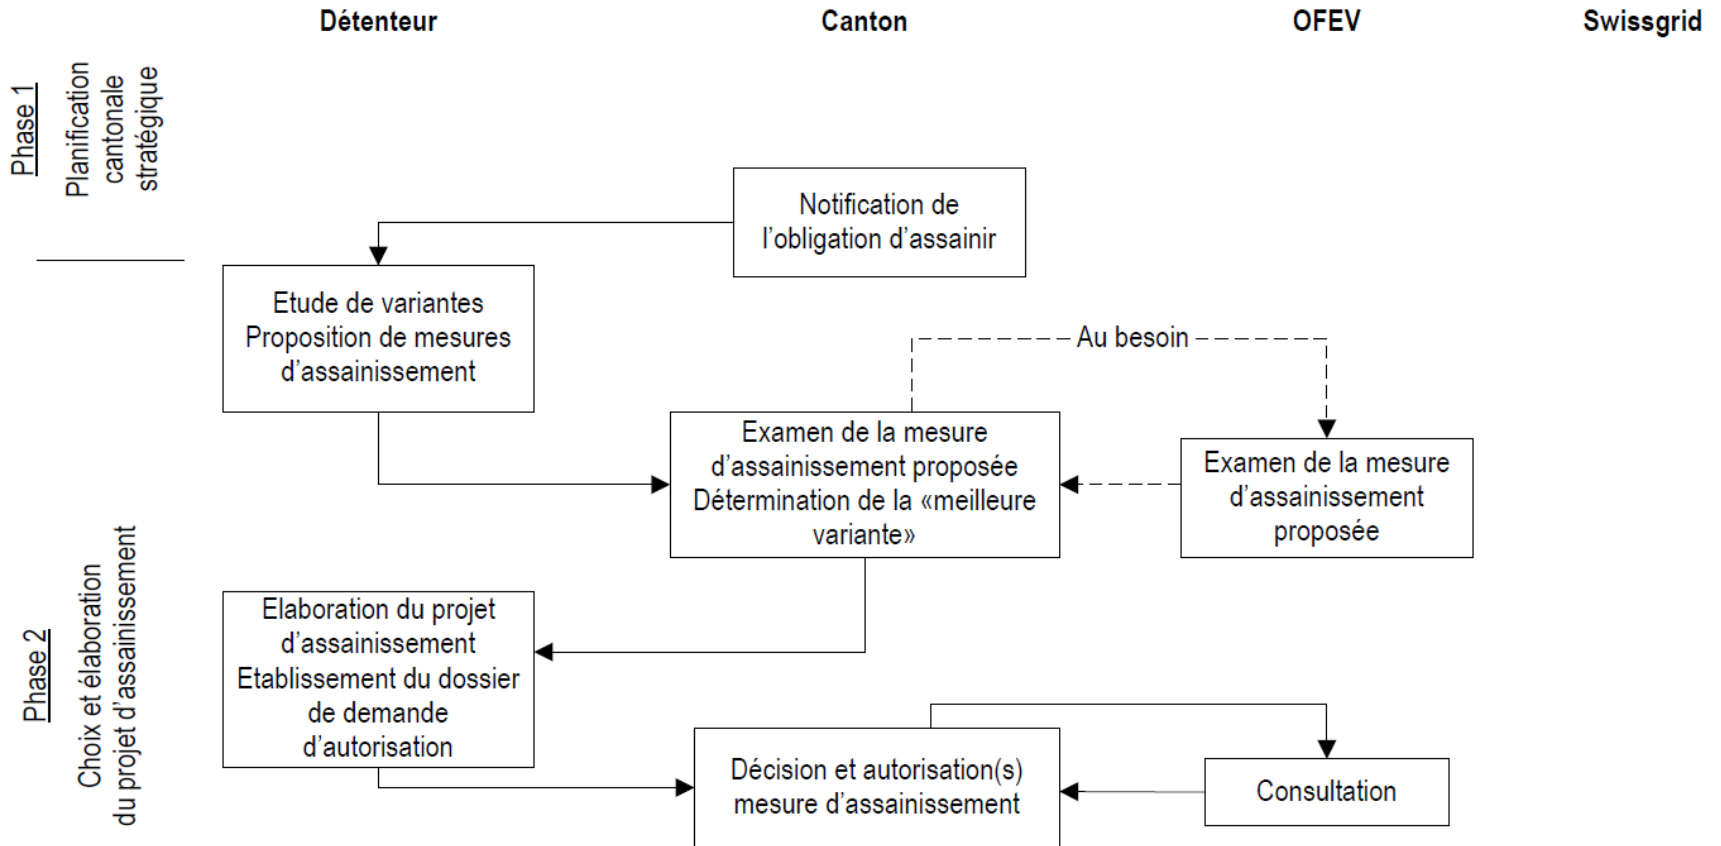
Détenteur

Canton

OFEV

Swissgrid

Phase 1
Planification cantonale stratégique

Notification de l’obligation d’assainir

Etude de variantes
Proposition de mesures d’assainissement

Au besoin

Examen de la mesure d’assainissement proposée
Détermination de la «meilleure variante»

Examen de la mesure d’assainissement proposée

Phase 2
Choix et élaboration du projet d’assainissement

Elaboration du projet d’assainissement
Etablissement du dossier de demande d’autorisation

Décision et autorisation(s) mesure d’assainissement

Consultation